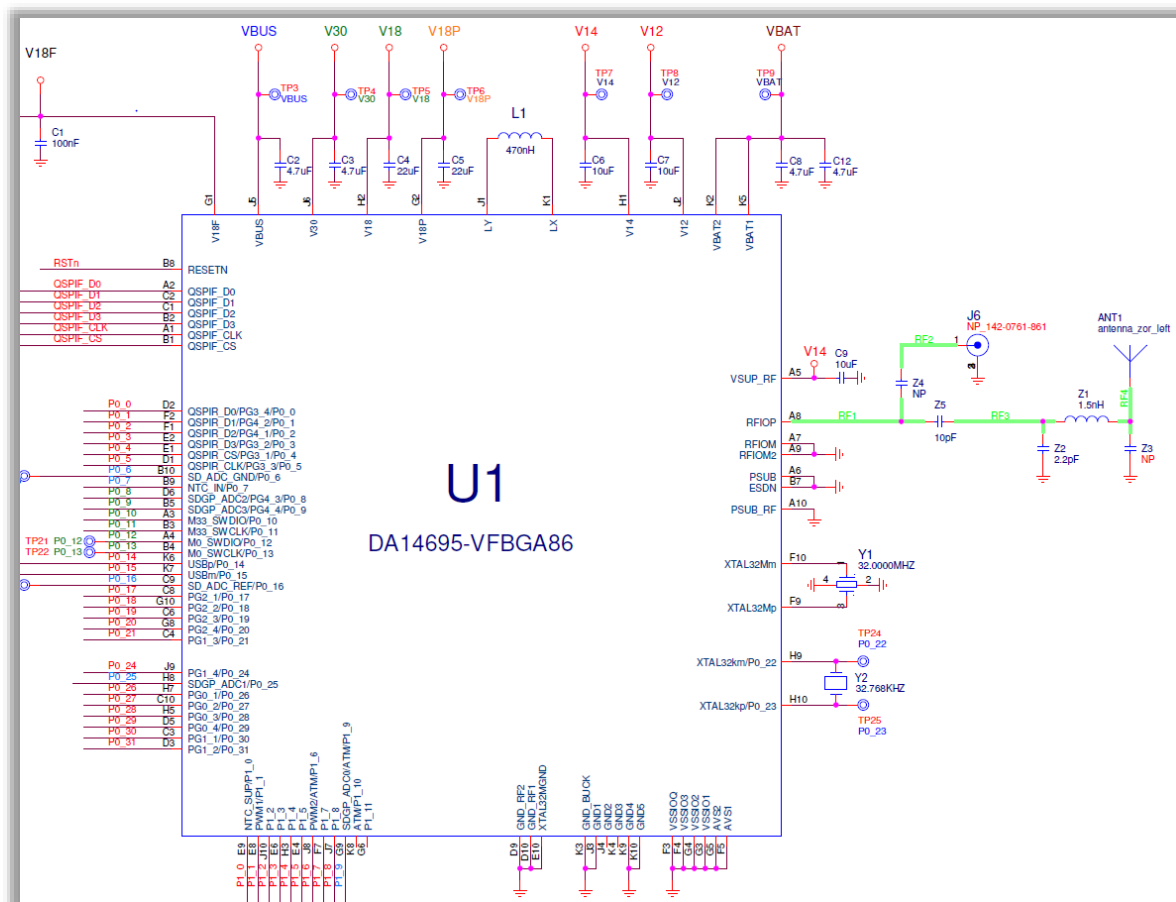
V18F
C1
100nF

VBUS
TP3
VBUS
C2
4.7uF

V30
TP4
V30
C3
4.7uF

V18
TP5
V18
C4
22uF

V18P
TP6
V18P
C5
22uF

L1
470nH

V14
TP7
V14
C6
10uF

V12
TP8
V12
C7
10uF

VBAT
TP9
VBAT
C8
4.7uF
C12
4.7uF

G1 J5 J6 H2 G2 J1 K1 H1 J2 K2 K5
V18F VBUS V30 V18 V18P LY LX V14 V12 VBAT2 VBAT1

RSTn B8 RESETN
QSPIF_D0 A2 QSPIF_D0
QSPIF_D1 C2 QSPIF_D1
QSPIF_D2 C1 QSPIF_D2
QSPIF_D3 B2 QSPIF_D3
QSPIF_CLK A1 QSPIF_CLK
QSPIF_CS B1 QSPIF_CS

P0_0 D2 QSPIR_D0/PG3_4/P0_0
P0_1 F2 QSPIR_D1/PG4_2/P0_1
P0_2 F1 QSPIR_D2/PG4_1/P0_2
P0_3 E2 QSPIR_D3/PG3_2/P0_3
P0_4 E1 QSPIR_CS/PG3_1/P0_4
P0_5 D1 QSPIR_CLK/PG3_3/P0_5
P0_6 B10 SD_ADC_GND/P0_6
P0_7 B9 NTC_IN/P0_7
P0_8 D6 SDGP_ADC2/PG4_3/P0_8
P0_9 B5 SDGP_ADC3/PG4_4/P0_9
P0_10 A3 M33_SWDIO/P0_10
P0_11 B3 M33_SWCLK/P0_11
P0_12 A4 M0_SWDIO/P0_12
TP21 P0_12
TP22 P0_13
P0_13 B4 M0_SWCLK/P0_13
P0_14 K6 USBp/P0_14
P0_15 K7 USBm/P0_15
P0_16 C9 SD_ADC_REF/P0_16
P0_17 C8 PG2_1/P0_17
P0_18 G10 PG2_2/P0_18
P0_19 C6 PG2_3/P0_19
P0_20 G8 PG2_4/P0_20
P0_21 C4 PG1_3/P0_21

P0_24 J9 PG1_4/P0_24
P0_25 H8 SDGP_ADC1/P0_25
P0_26 H7 PG0_1/P0_26
P0_27 C10 PG0_2/P0_27
P0_28 H5 PG0_3/P0_28
P0_29 D5 PG0_4/P0_29
P0_30 C3 PG1_1/P0_30
P0_31 D3 PG1_2/P0_31

U1
DA14695-VFBGA86

J6
NP_142-0761-861
RF2
1
ANT1
antenna_zor_left
V14
C9
10uF
VSUP_RF A5
Z4
NP
RFIOP A8 RF1
Z5
10pF
RF3
Z1
1.5nH
RF4
Z2
2.2pF
Z3
NP
RFIOM A7
RFIOM2 A9
PSUB A6
ESDN B7
PSUB_RF A10

XTAL32Mm F10
Y1
32.0000MHZ
4 2
XTAL32Mp F9
TP24
P0_22
XTAL32km/P0_22 H9
Y2
32.768KHZ
XTAL32kp/P0_23 H10
TP25
P0_23

NTC_SUP/P1_0 PWM1/P1_1 P1_2 P1_3 P1_4 P1_5 PWM2/ATMP1_6 P1_7 P1_8 SDGP_ADC0/ATMP1_9 ATMP1_10 P1_11
E9 E8 J10 E6 H3 E4 J8 F7 J7 G9 K8 G6
P1_0 P1_1 P1_2 P1_3 P1_4 P1_5 P1_6 P1_7 P1_8 P1_9

GND_RF2 GND_RF1 XTAL32MGND
D9 D10 E10

GND_BUCK GND1 GND2 GND3 GND4 GND5
K3 J3 J4 K4 K9 K10

VSSOQ VSSO3 VSSO2 VSSO1 AVS2 AVS1
F3 F4 G4 G3 G5 F5